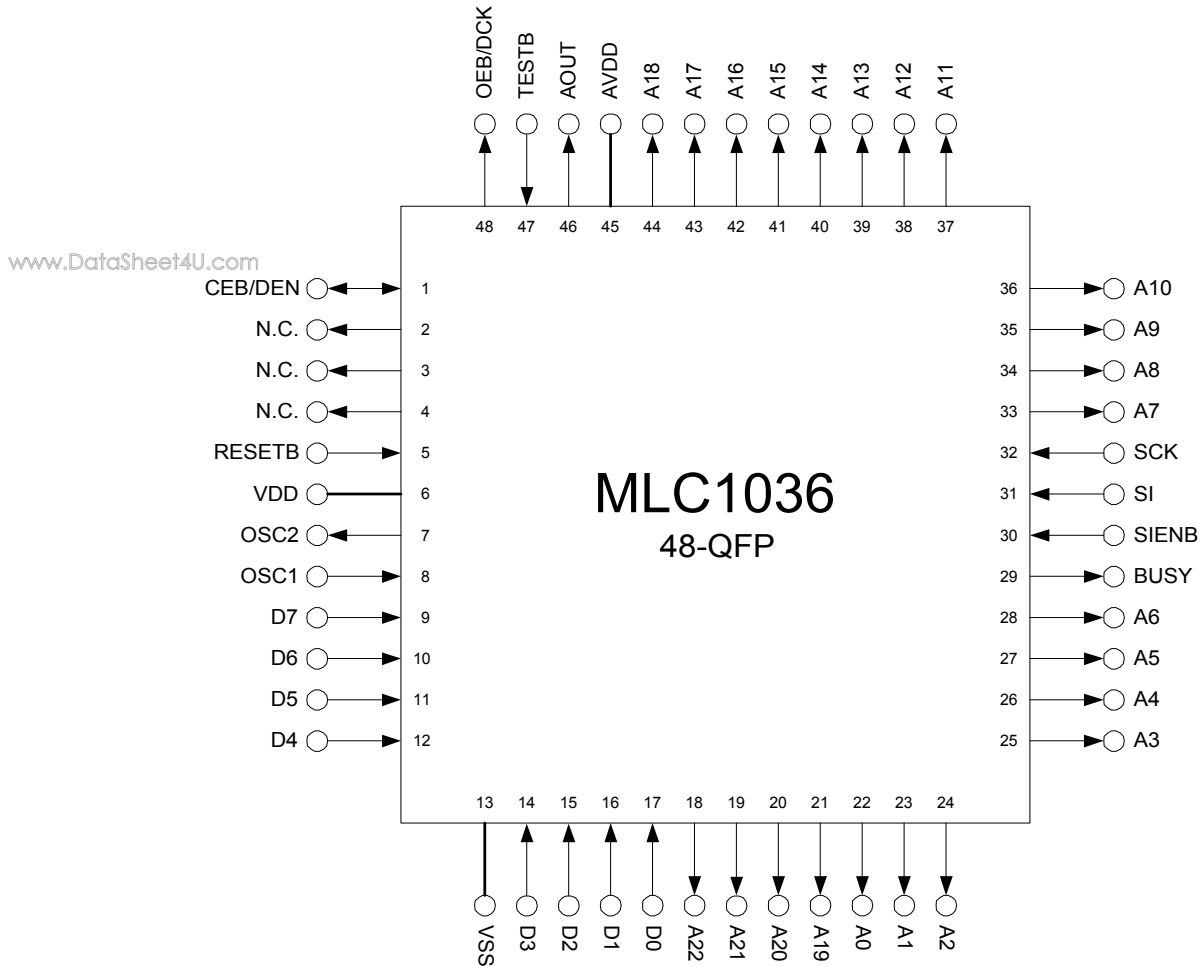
OEB/DCK TESTB AOUT AVDD A18 A17 A16 A15 A14 A13 A12 A11

48 47 46 45 44 43 42 41 40 39 38 37

www.DataSheet4U.com

CEB/DEN 1
N.C. 2
N.C. 3
N.C. 4
RESETB 5
VDD 6
OSC2 7
OSC1 8
D7 9
D6 10
D5 11
D4 12

36 A10
35 A9
34 A8
33 A7
32 SCK
31 SI
30 SIENB
29 BUSY
28 A6
27 A5
26 A4
25 A3

MLC1036
48-QFP

13 14 15 16 17 18 19 20 21 22 23 24

VSS D3 D2 D1 D0 A22 A21 A20 A19 A0 A1 A2